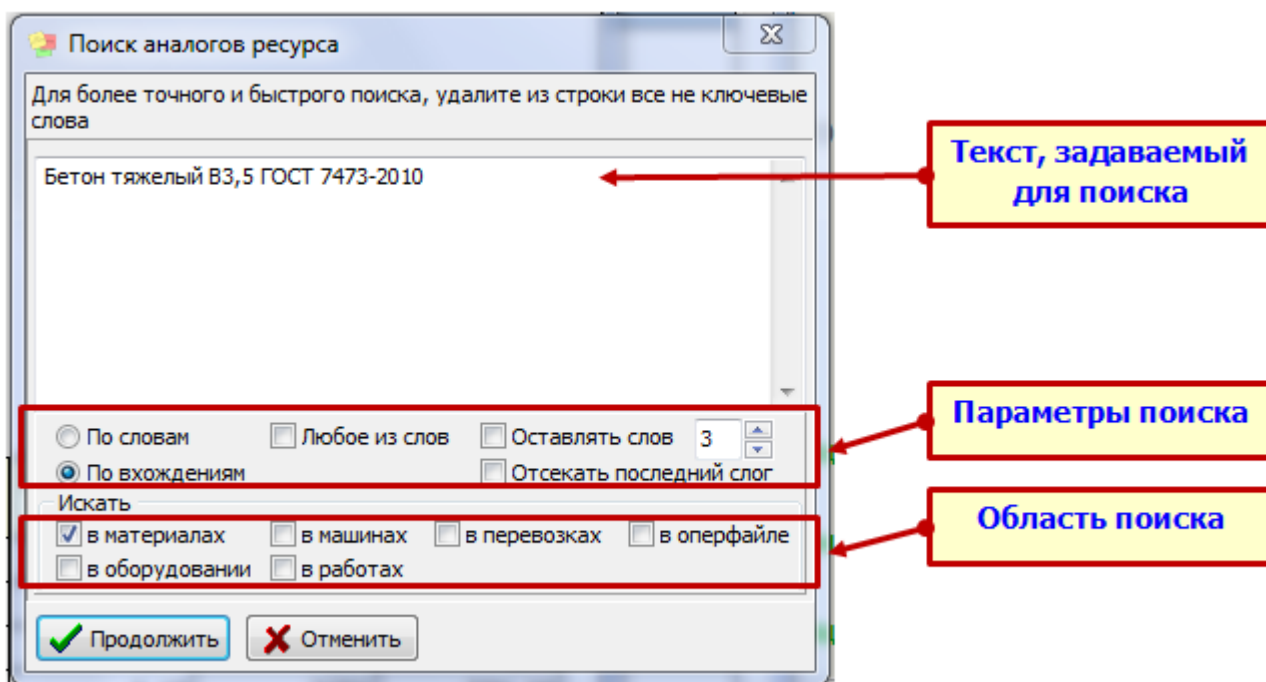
Поиск аналогов ресурса

Для более точного и быстрого поиска, удалите из строки все не ключевые слова

Бетон тяжелый В3,5 ГОСТ 7473-2010

Текст, задаваемый для поиска

По словам
Любое из слов
Оставлять слов 3
По вхождениям
Отсекать последний слог

Параметры поиска

Искать
в материалах
в машинах
в перевозках
в оперфайле
в оборудовании
в работах

Область поиска

Продолжить
Отменить